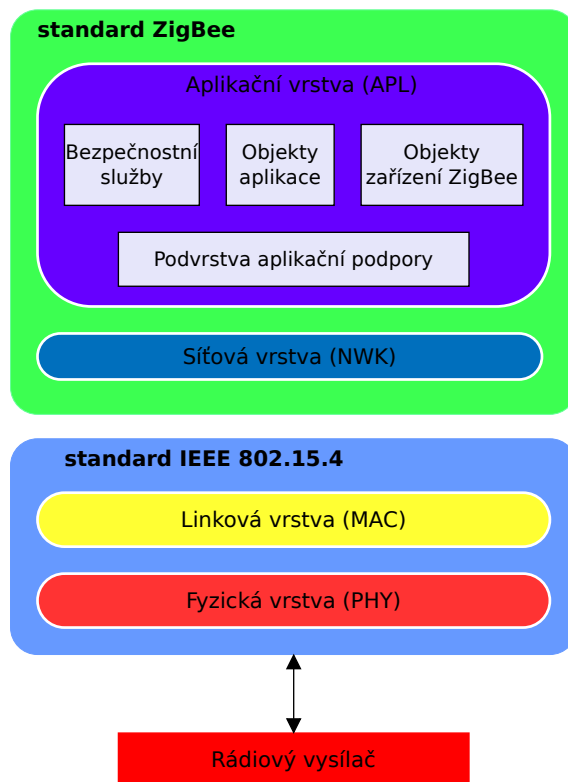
standard ZigBee

Aplikační vrstva (APL)

Bezpečnostní služby

Objekty aplikace

Objekty zařízení ZigBee

Podvrstva aplikační podpory

Síťová vrstva (NWK)

standard IEEE 802.15.4

Linková vrstva (MAC)

Fyzická vrstva (PHY)

Rádiový vysílač